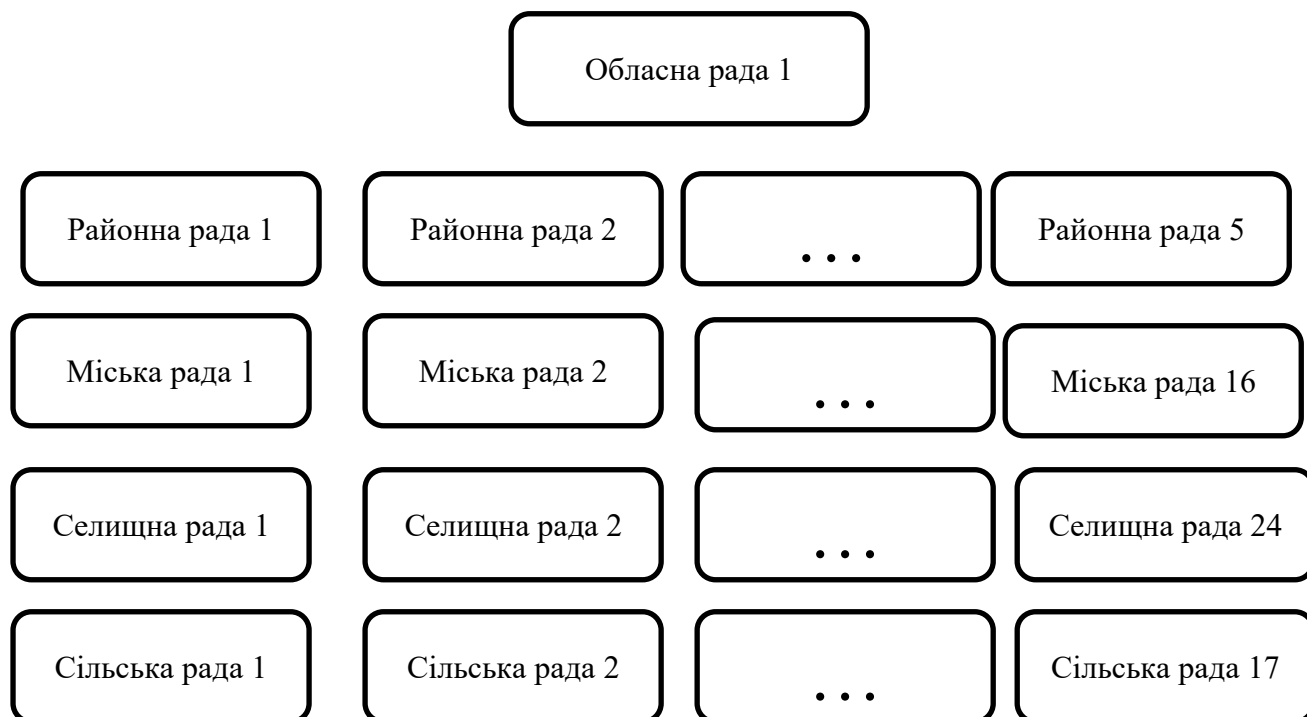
Обласна рада 1

Районна рада 1

Районна рада 2

...

Районна рада 5

Міська рада 1

Міська рада 2

...

Міська рада 16

Селищна рада 1

Селищна рада 2

...

Селищна рада 24

Сільська рада 1

Сільська рада 2

...

Сільська рада 17